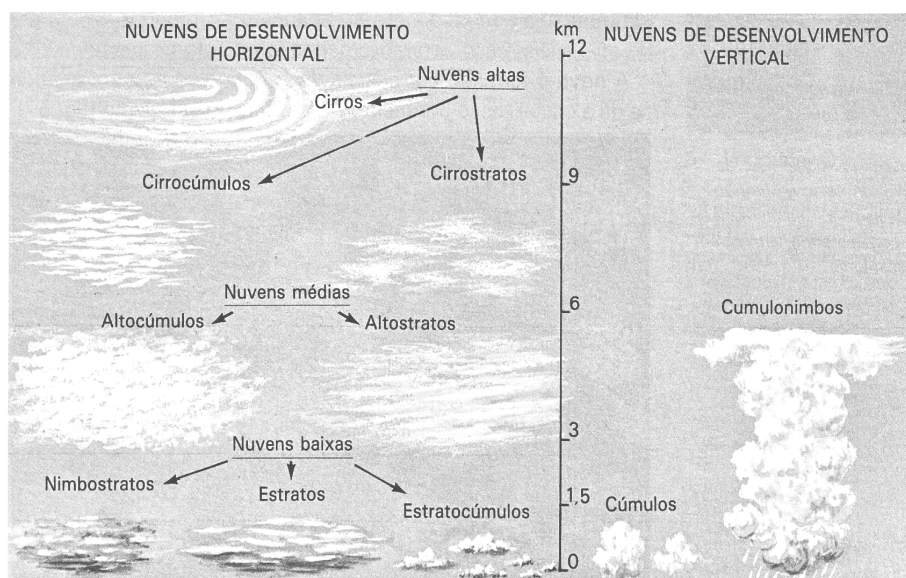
NUVENS DE DESENVOLVIMENTO HORIZONTAL

km

12

NUVENS DE DESENVOLVIMENTO VERTICAL

Nuvens altas

Cirros

Cirrocúmulos

Cirrostratos

9

Nuvens médias

Altocúmulos

Altostratos

6

Cumulonimbos

3

Nuvens baixas

Nimbostratos

Estratos

Estratocúmulos

1,5

Cúmulos

0